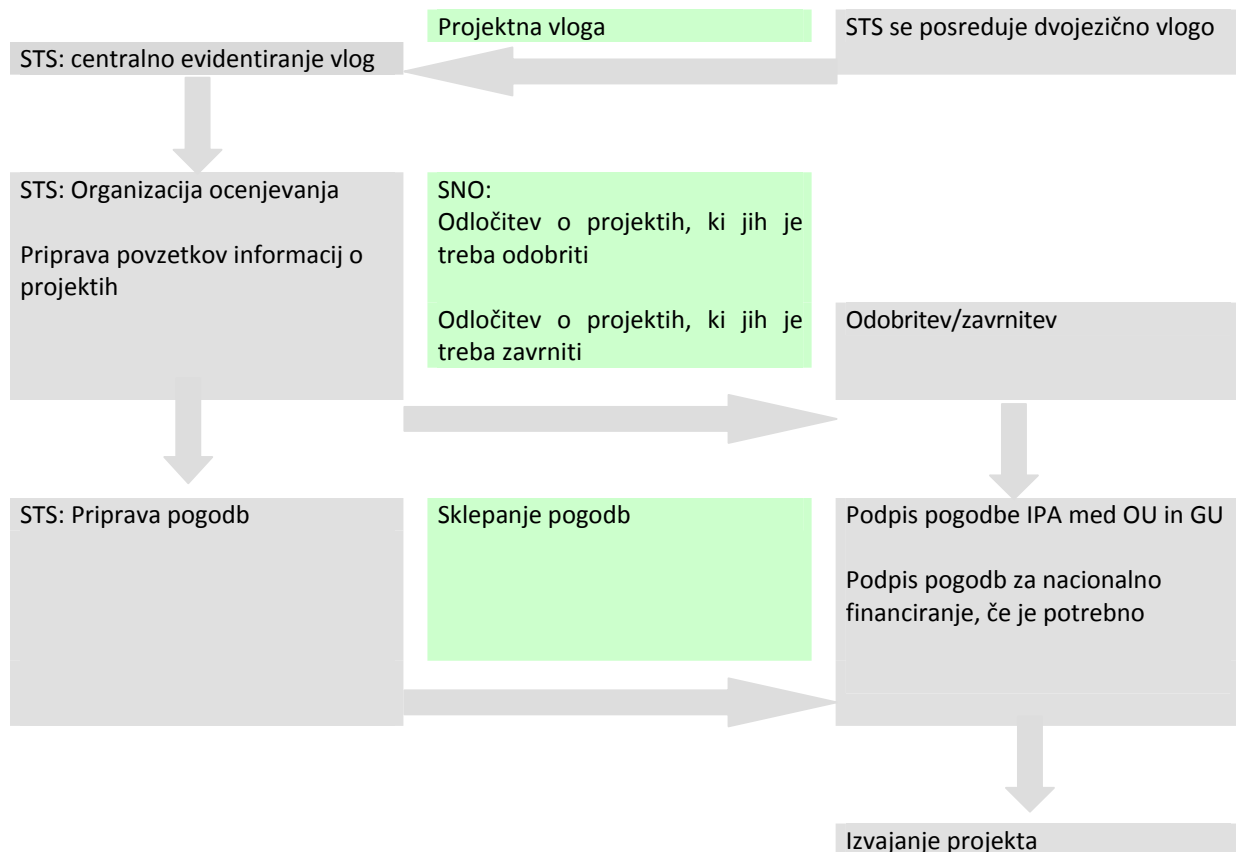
Projektna vloga

STS se posreduje dvojezično vlogo

STS: centralno evidentiranje vlog

STS: Organizacija ocenjevanja

Priprava povzetkov informacij o projektih

SNO:
Odločitev o projektih, ki jih je treba odobriti

Odločitev o projektih, ki jih je treba zavrniti

Odobritev/zavrnitev

STS: Priprava pogodb

Sklepanje pogodb

Podpis pogodbe IPA med OU in GU

Podpis pogodb za nacionalno financiranje, če je potrebno

Izvajanje projekta